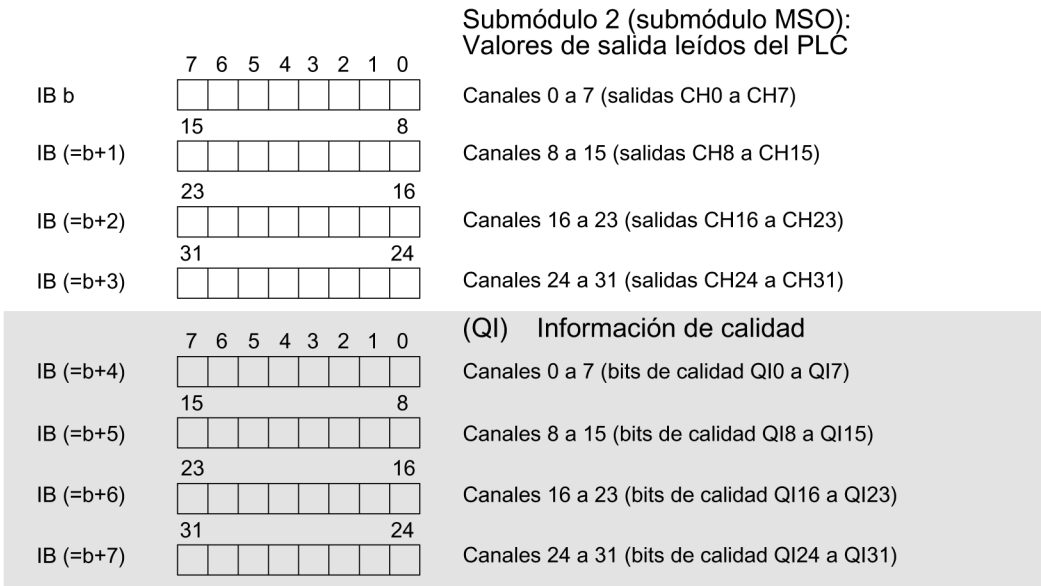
Submódulo 2 (submódulo MSO): Valores de salida leídos del PLC

7 6 5 4 3 2 1 0

IB b — Canales 0 a 7 (salidas CH0 a CH7)

15 8

IB (=b+1) — Canales 8 a 15 (salidas CH8 a CH15)

23 16

IB (=b+2) — Canales 16 a 23 (salidas CH16 a CH23)

31 24

IB (=b+3) — Canales 24 a 31 (salidas CH24 a CH31)

(QI) Información de calidad

7 6 5 4 3 2 1 0

IB (=b+4) — Canales 0 a 7 (bits de calidad QI0 a QI7)

15 8

IB (=b+5) — Canales 8 a 15 (bits de calidad QI8 a QI15)

23 16

IB (=b+6) — Canales 16 a 23 (bits de calidad QI16 a QI23)

31 24

IB (=b+7) — Canales 24 a 31 (bits de calidad QI24 a QI31)